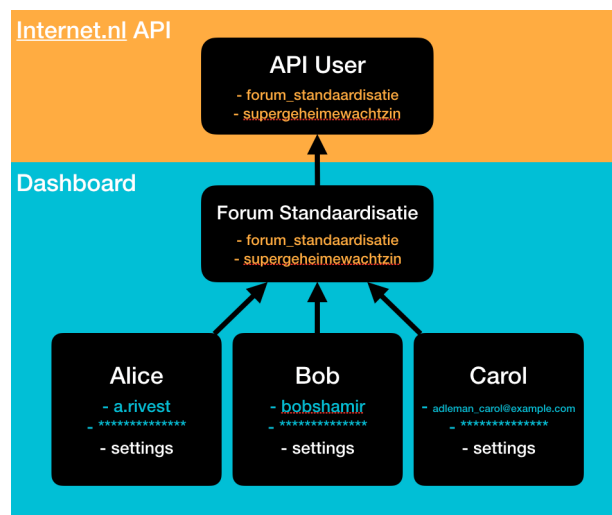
Internet.nl API

API User
- forum_standaardisatie
- supergeheimewachtzin

Dashboard

Forum Standaardisatie
- forum_standaardisatie
- supergeheimewachtzin

Alice
- a.rivest
- **************
- settings

Bob
- bobshamir
- **************
- settings

Carol
- adleman_carol@example.com
- **************
- settings